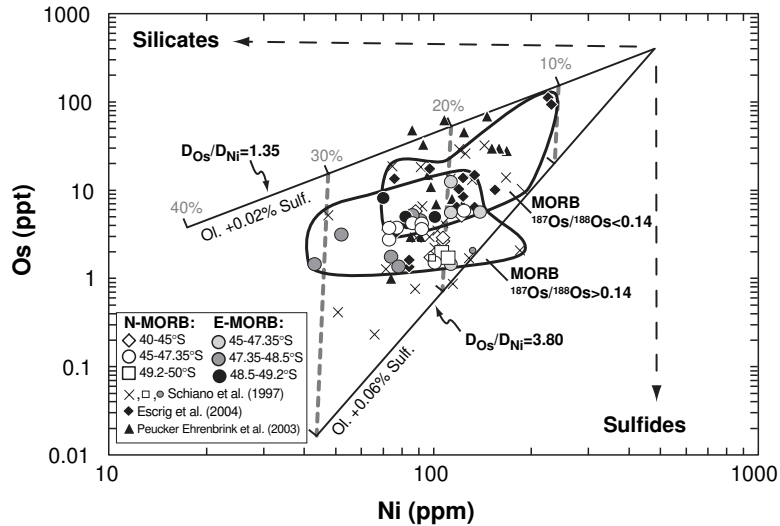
1000
100
10
1
0.1
0.01
Os (ppt)

Silicates

10%
20%
30%
40%

$D_{Os}/D_{Ni}$=1.35

Ol. +0.02% Sulf.

MORB
$^{187}Os/^{188}Os$<0.14

MORB
$^{187}Os/^{188}Os$>0.14

$D_{Os}/D_{Ni}$=3.80

Ol. +0.06% Sulf.

N-MORB:
◇ 40-45°S
○ 45-47.35°S
□ 49.2-50°S

E-MORB:
45-47.35°S
47.35-48.5°S
48.5-49.2°S

×, □, ● Schiano et al. (1997)
◆ Escrig et al. (2004)
▲ Peucker Ehrenbrink et al. (2003)

Sulfides

10
100
1000
Ni (ppm)